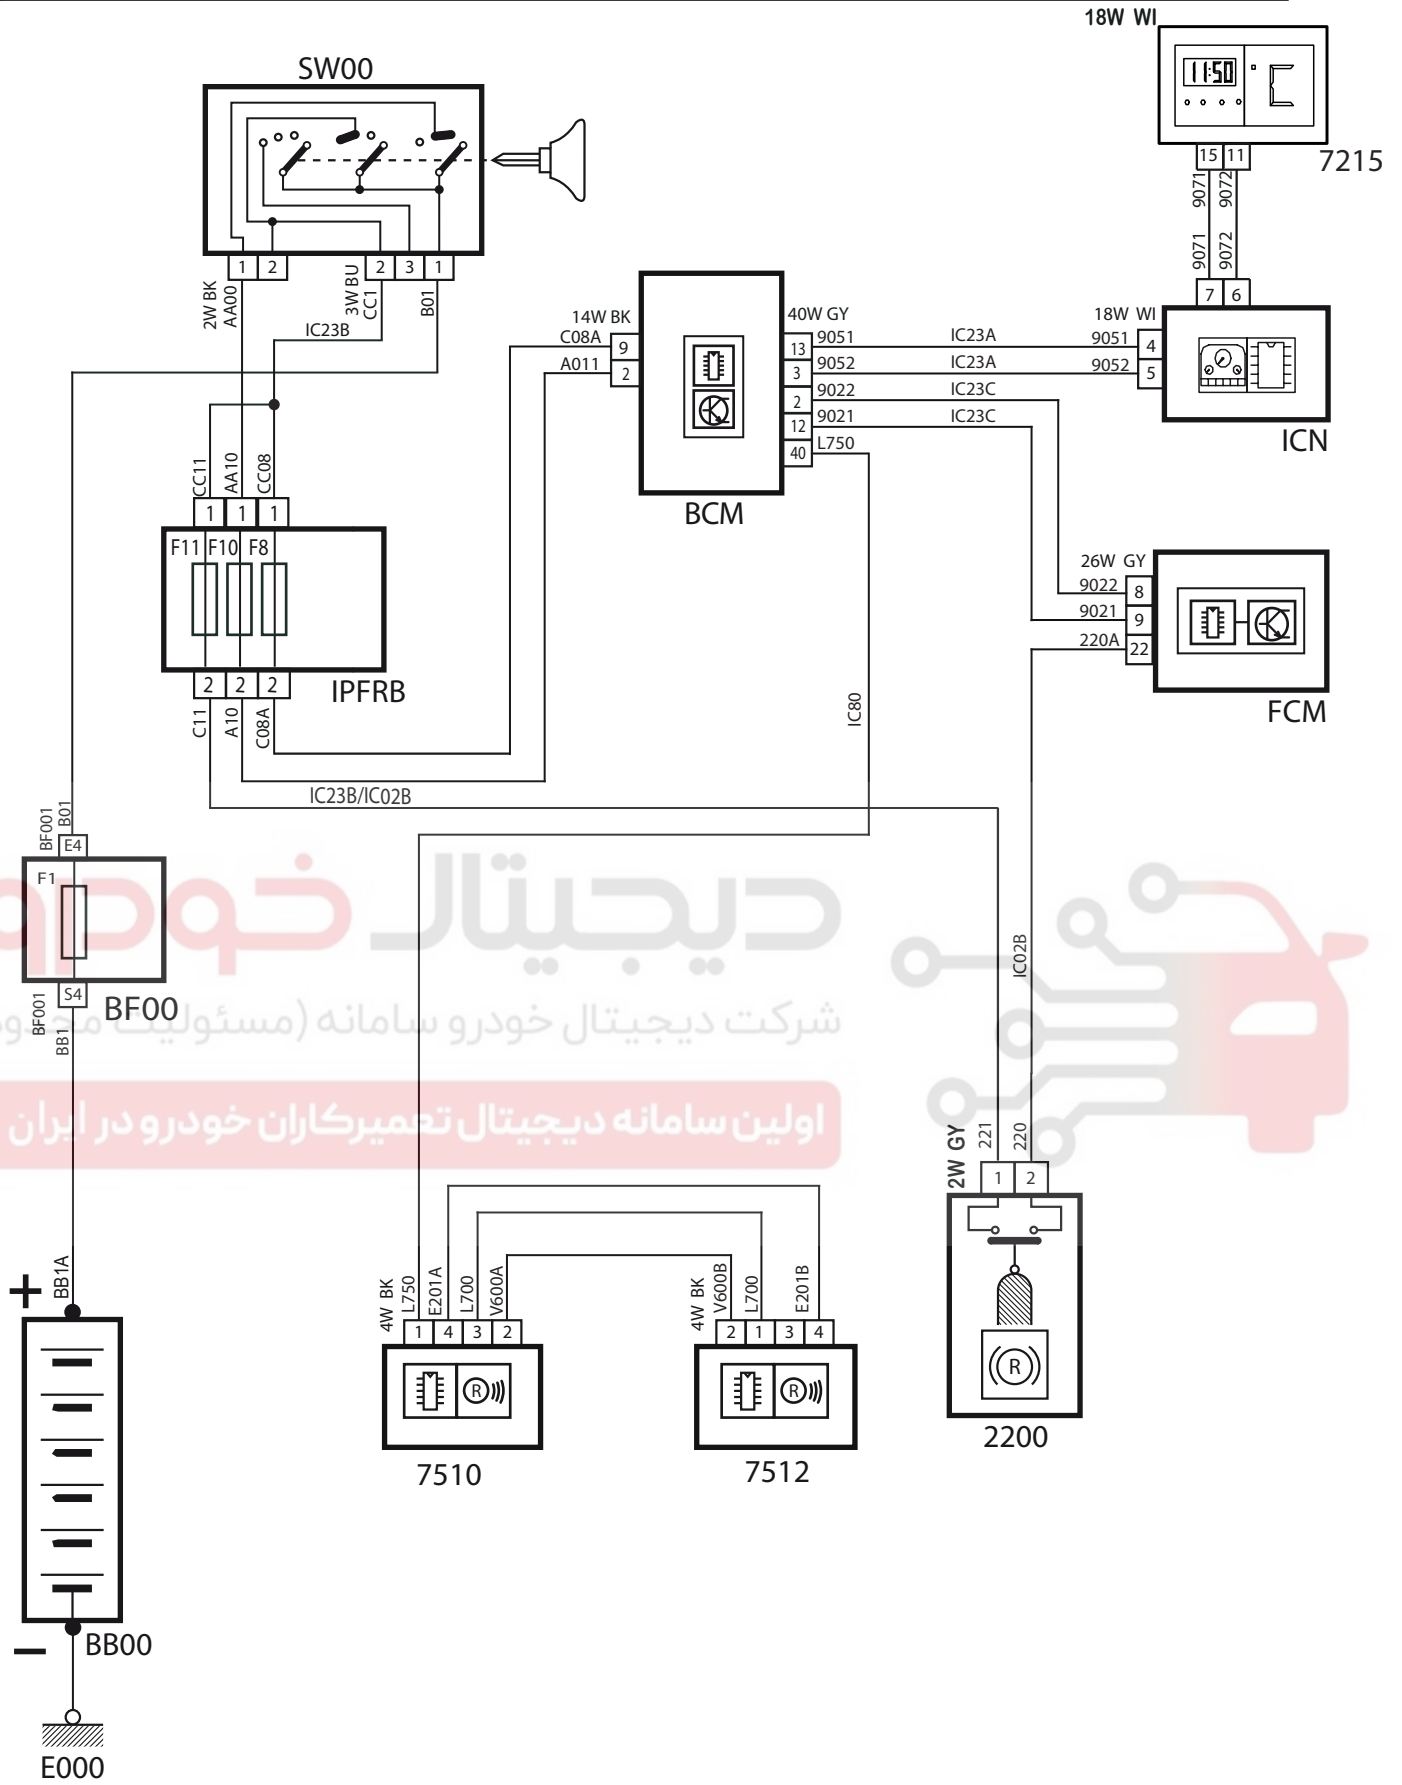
18W WI
11:50
15 11
7215
9071 9072
9071 9072
7 6
SW00
1 2
2 3 1
2W BK AA00
3W BU CC1
B01
IC23B
14W BK
C08A 9
A011 2
BCM
40W GY
13 9051
3 9052
2 9022
12 9021
40 L750
IC23A
IC23A
IC23C
IC23C
18W WI
9051 4
9052 5
ICN
CC11 AA10 CC08
1 1 1
F11 F10 F8
2 2 2
IPFRB
C11 A10 C08A
IC23B/IC02B
IC80
26W GY
9022 8
9021 9
220A 22
FCM
BF001 B01
E4
F1
S4
BF001 BB1
BF00
IC02B
شرکت دیجیتال خودرو سامانه (مسئولیت محدود)
اولین سامانه دیجیتال تعمیرکاران خودرو در ایران
2W GY
221 220
1 2
2200
+
BB1A
4W BK L750 E201A L700 V600A
1 4 3 2
7510
4W BK V600B L700 E201B
2 1 3 4
7512
–
BB00
E000